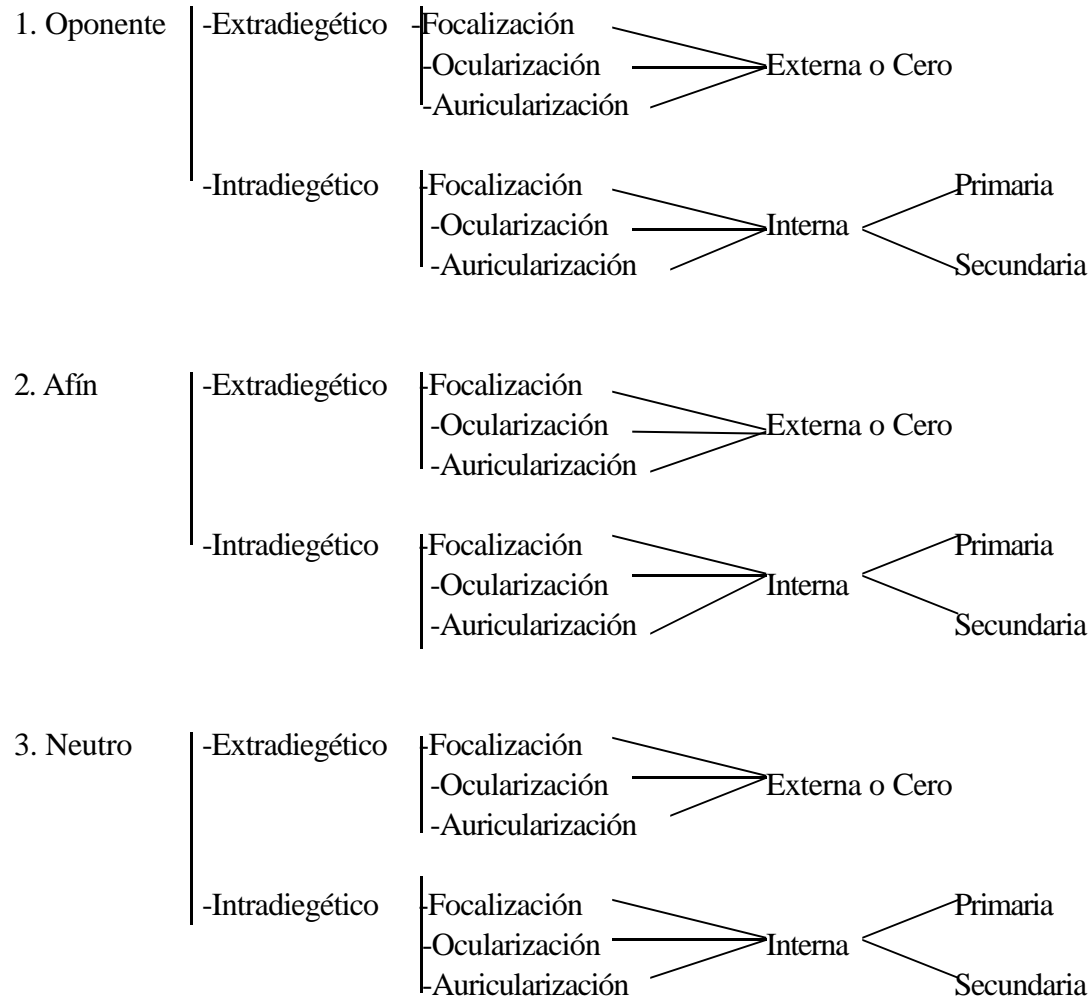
1. Oponente -Extradiegético -Focalización
-Ocularización
-Auricularización
Externa o Cero

-Intradiegético -Focalización
-Ocularización
-Auricularización
Interna
Primaria
Secundaria

2. Afín -Extradiegético -Focalización
-Ocularización
-Auricularización
Externa o Cero

-Intradiegético -Focalización
-Ocularización
-Auricularización
Interna
Primaria
Secundaria

3. Neutro -Extradiegético -Focalización
-Ocularización
-Auricularización
Externa o Cero

-Intradiegético -Focalización
-Ocularización
-Auricularización
Interna
Primaria
Secundaria